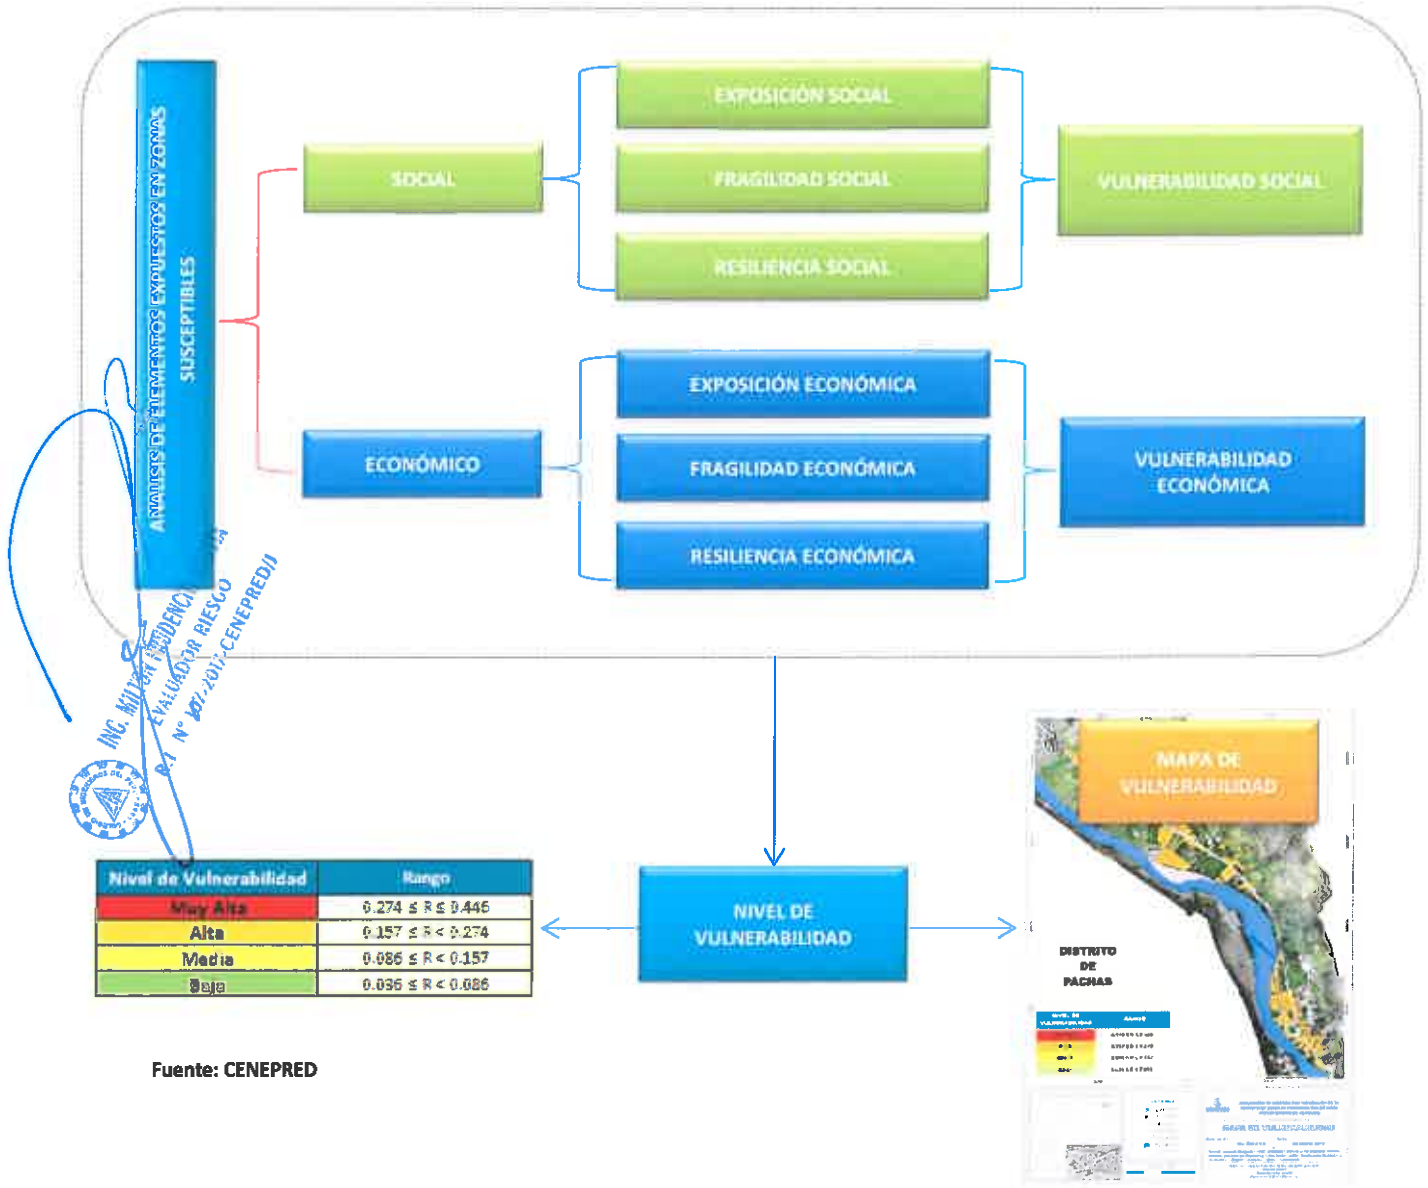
ANALISIS DE ELEMENTOS EXPUESTOS EN ZONAS SUSCEPTIBLES

SOCIAL

EXPOSICIÓN SOCIAL

FRAGILIDAD SOCIAL

RESILIENCIA SOCIAL

VULNERABILIDAD SOCIAL

ECONÓMICO

EXPOSICIÓN ECONÓMICA

FRAGILIDAD ECONÓMICA

RESILIENCIA ECONÓMICA

VULNERABILIDAD ECONÓMICA

ING. MILTON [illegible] EVALUADOR RIESGO R.J. N° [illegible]-2017-CENEPRED/J

| Nivel de Vulnerabilidad | Rango |
|---|---|
| Muy Alta | $0.274 \leq R \leq 0.446$ |
| Alta | $0.157 \leq R < 0.274$ |
| Media | $0.086 \leq R < 0.157$ |
| Baja | $0.036 \leq R < 0.086$ |

NIVEL DE VULNERABILIDAD

MAPA DE VULNERABILIDAD

DISTRITO DE PACNAS

Fuente: CENEPRED